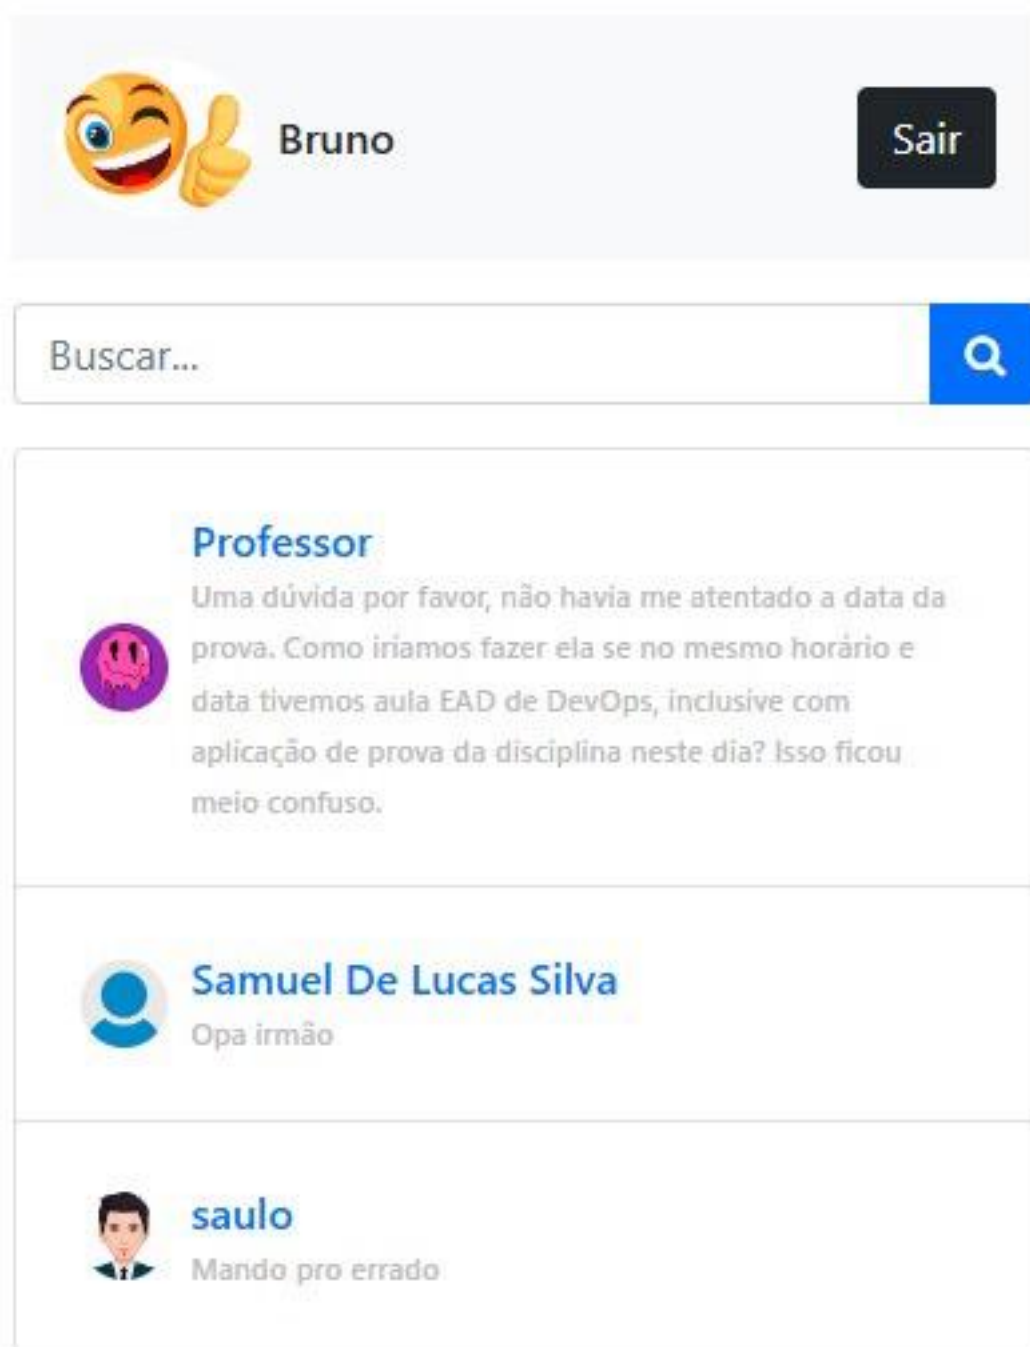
Bruno

Sair

Buscar...

Professor
Uma dúvida por favor, não havia me atentado a data da prova. Como iriamos fazer ela se no mesmo horário e data tivemos aula EAD de DevOps, inclusive com aplicação de prova da disciplina neste dia? Isso ficou meio confuso.

Samuel De Lucas Silva
Opa irmão

saulo
Mando pro errado